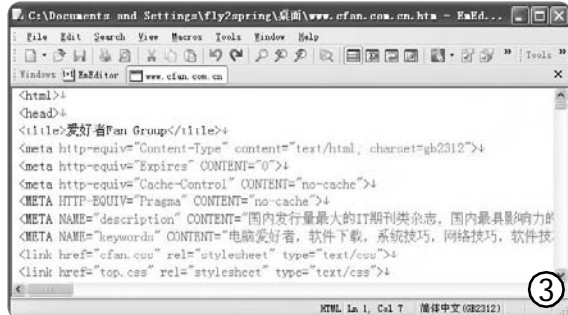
C:\Documents and Settings\fly2spring\桌面\www.cfan.com.cn.htm - EmEd...

File Edit Search View Macros Tools Window Help

Tools

Windows EmEditor www.cfan.com.cn

<html>↓
<head>↓
<title>爱好者Fan Group</title>↓
<meta http-equiv="Content-Type" content="text/html; charset=gb2312">↓
<meta http-equiv="Expires" CONTENT="0">↓
<meta http-equiv="Cache-Control" CONTENT="no-cache">↓
<META HTTP-EQUIV="Pragma" CONTENT="no-cache">↓
<META NAME="description" CONTENT="国内发行量最大的IT期刊类杂志, 国内最具影响力的
<META NAME="keywords" CONTENT="电脑爱好者, 软件下载, 系统技巧, 网络技巧, 软件技
<link href="cfan.css" rel="stylesheet" type="text/css">↓
<link href="top.css" rel="stylesheet" type="text/css">↓

HTML Ln 1, Col 7 简体中文(GB2312)

③